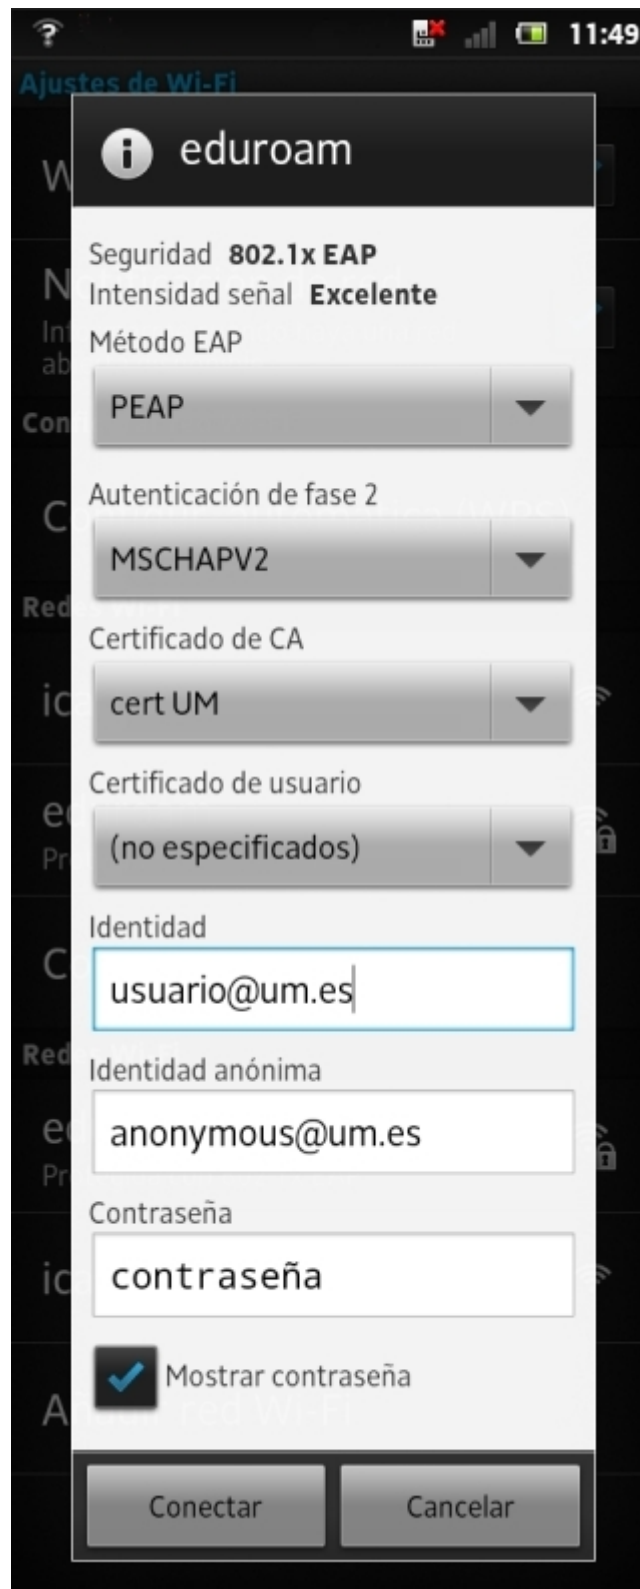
11:49

Ajustes de Wi-Fi

eduroam

Seguridad **802.1x EAP**
Intensidad señal **Excelente**

Método EAP

PEAP

Autenticación de fase 2

MSCHAPV2

Certificado de CA

cert UM

Certificado de usuario

(no especificados)

Identidad

usuario@um.es

Identidad anónima

anonymous@um.es

Contraseña

contraseña

Mostrar contraseña

Conectar

Cancelar